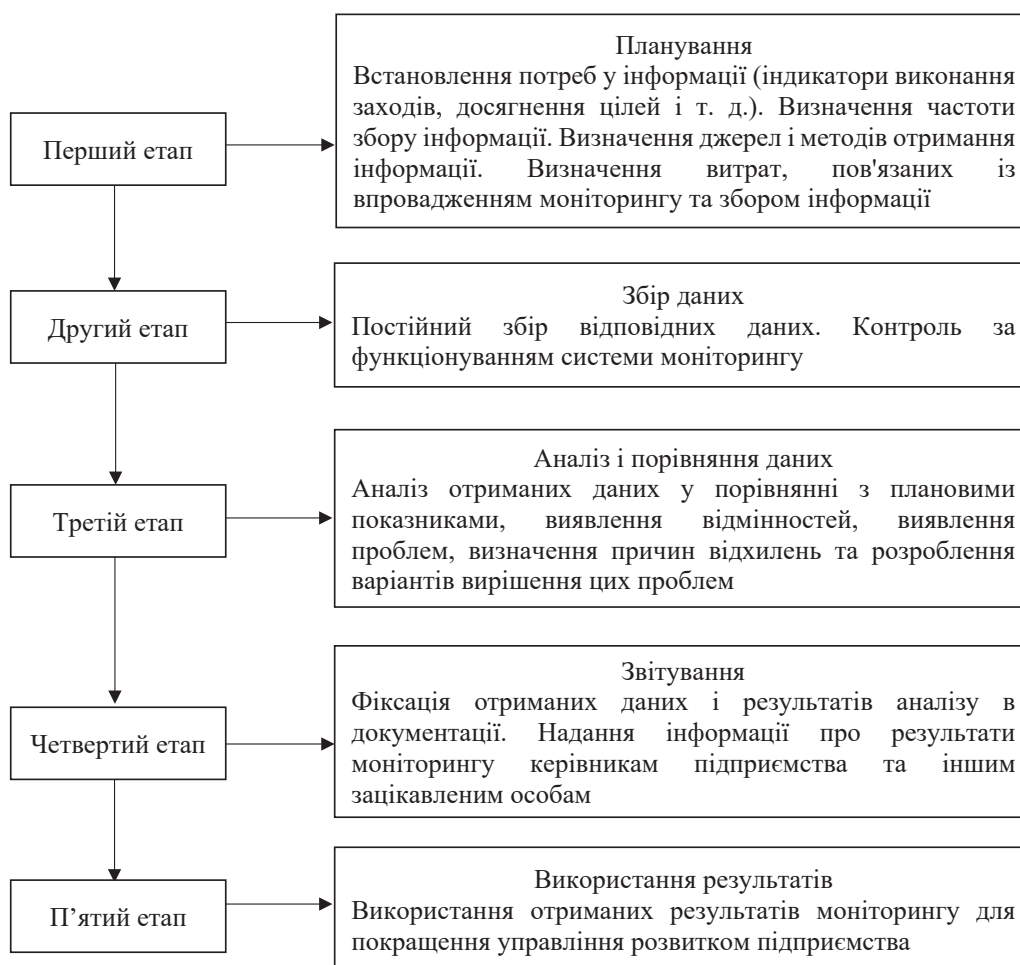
Перший етап

Планування
Встановлення потреб у інформації (індикатори виконання заходів, досягнення цілей і т. д.). Визначення частоти збору інформації. Визначення джерел і методів отримання інформації. Визначення витрат, пов'язаних із впровадженням моніторингу та збором інформації

Другий етап

Збір даних
Постійний збір відповідних даних. Контроль за функціонуванням системи моніторингу

Третій етап

Аналіз і порівняння даних
Аналіз отриманих даних у порівнянні з плановими показниками, виявлення відмінностей, виявлення проблем, визначення причин відхилень та розроблення варіантів вирішення цих проблем

Четвертий етап

Звітування
Фіксація отриманих даних і результатів аналізу в документації. Надання інформації про результати моніторингу керівникам підприємства та іншим зацікавленим особам

П’ятий етап

Використання результатів
Використання отриманих результатів моніторингу для покращення управління розвитком підприємства